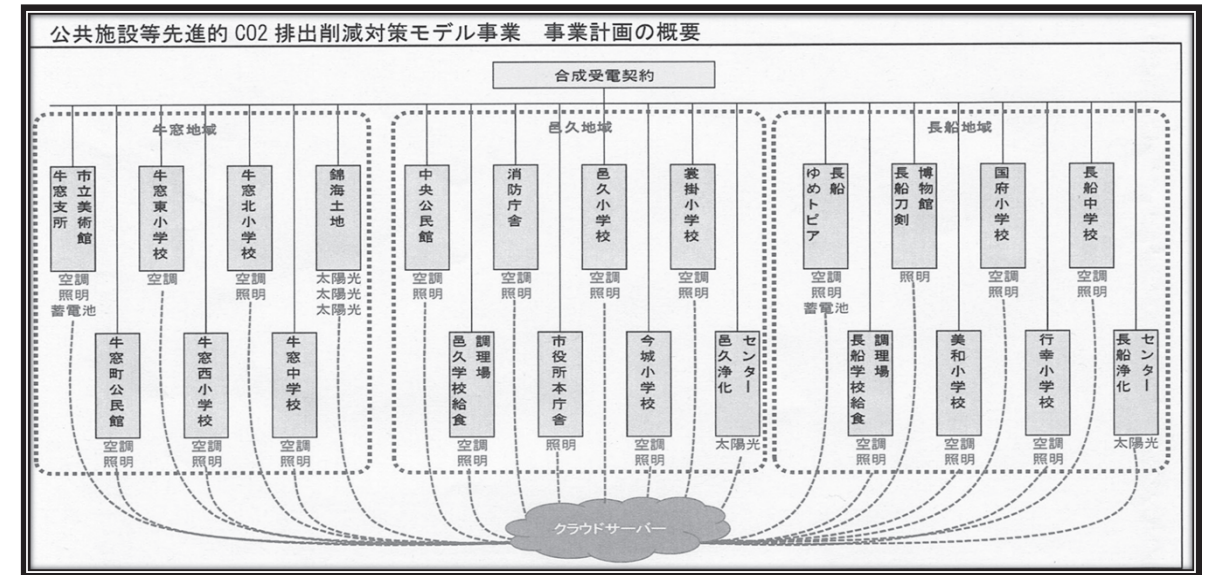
公共施設等先進的CO2排出削減対策モデル事業　事業計画の概要

合成受電契約

牛窓地域

市立美術館 牛窓支所
空調
照明
蓄電池

牛窓町公民館
空調
照明

牛窓東小学校
空調

牛窓西小学校
空調
照明

牛窓北小学校
空調
照明

牛窓中学校
空調
照明

錦海土地
太陽光
太陽光
太陽光

邑久地域

中央公民館
空調
照明

調理場 邑久学校給食
空調
照明

消防庁舎
空調
照明

市役所本庁舎
照明

邑久小学校
空調
照明

今城小学校
空調
照明

裳掛小学校
空調
照明

センター 邑久浄化
太陽光

長船地域

長船 ゆめトピア
空調
照明
蓄電池

調理場 長船学校給食
空調
照明

博物館 長船刀剣
照明

美和小学校
空調
照明

国府小学校
空調
照明

行幸小学校
空調
照明

長船中学校
空調
照明

センター 長船浄化
太陽光

クラウドサーバー